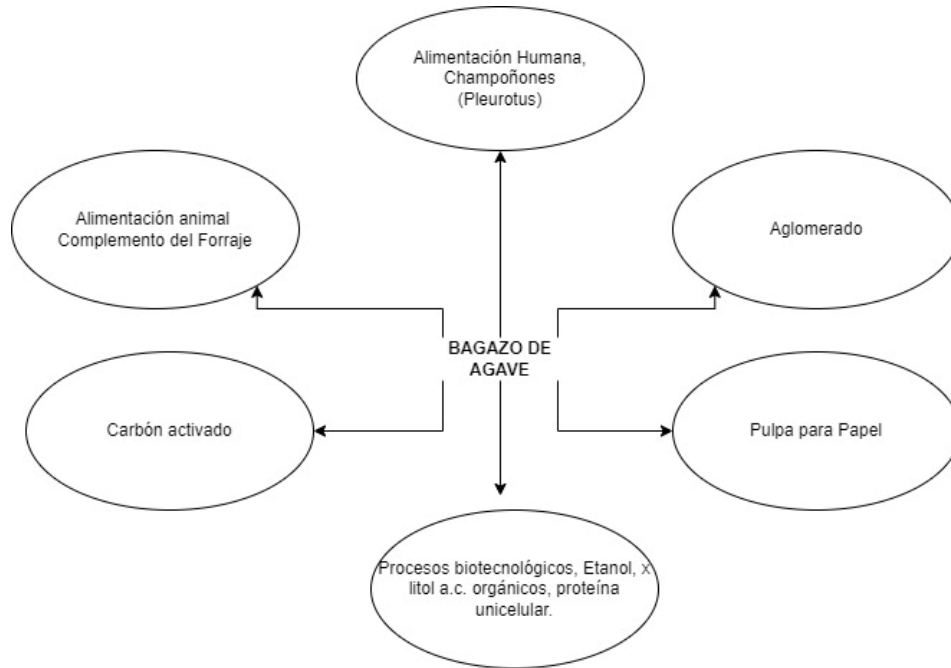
Alimentación Humana, Champoñones (Pleurotus)

Alimentación animal Complemento del Forraje

Aglomerado

BAGAZO DE AGAVE

Carbón activado

Pulpa para Papel

Procesos biotecnológicos, Etanol, x litol a.c. orgánicos, proteína unicelular.